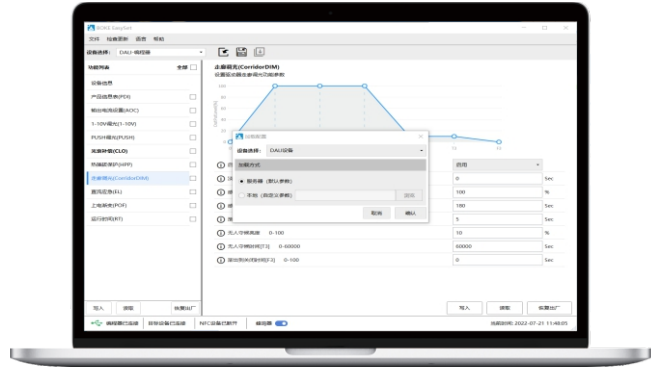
BOKE EasySet

文件 检查更新 语言 帮助

设备选择: DALI-编程器

功能列表 全部

设备信息

产品信息表(PDI)

输出电流设置(AOC)

1-10V调光(1-10V)

PUSH调光(PUSH)

恒流补偿(CLO)

热保护(PHP)

走廊调光(CorridorDIM)

应急功能(EL)

上电渐变(POF)

定时调光(RT)

走廊调光(CorridorDIM)

设置驱动器走廊调光功能参数

100

80

60

40

20

0

T1

T2

T3

加载配置

设备选择: DALI设备

加载方式

服务器 (默认参数)

本地 (自定义参数)

浏览

取消

确认

启用

0 Sec

100 %

100 %

5 Sec

无人待机亮度 0-100

10 %

无人待机时间[T3] 0-60000

60000 Sec

渐出到关闭时间[T2] 0-100

0 Sec

写入

读取

恢复出厂

写入

读取

恢复出厂

编程器已连接

目标设备已连接

NFC设备已断开

编程器

当前时间: 2022-07-21 11:48:05